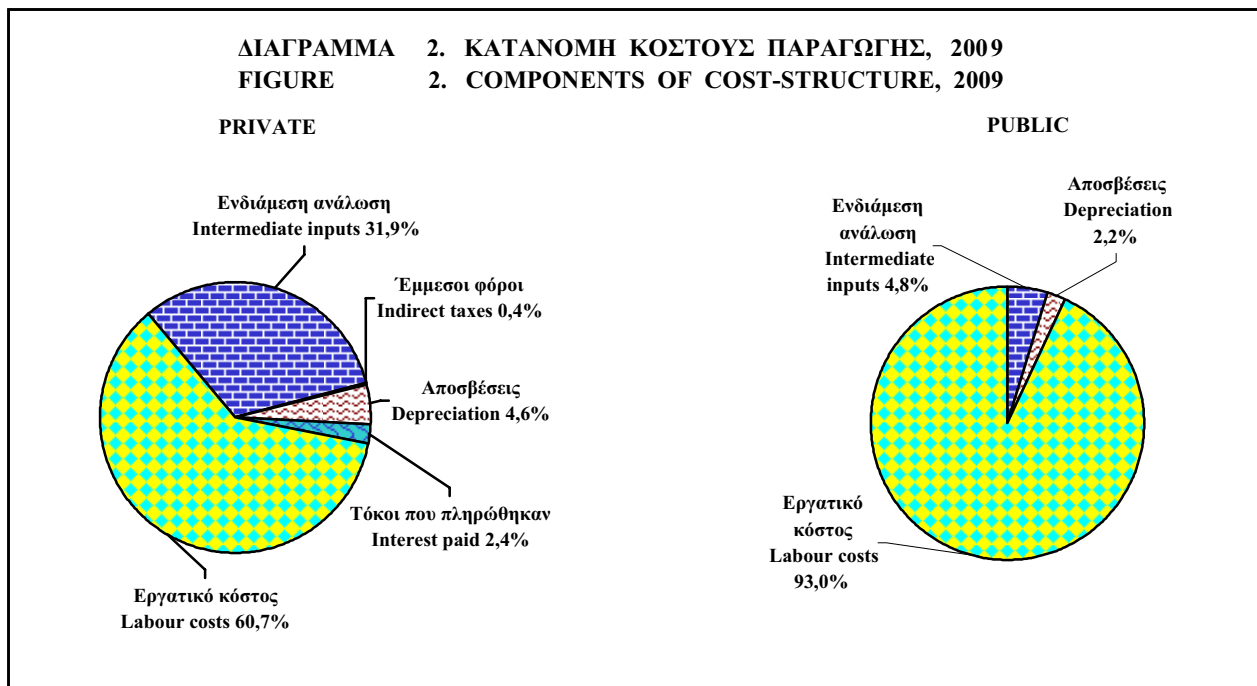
ΔΙΑΓΡΑΜΜΑ 2. ΚΑΤΑΝΟΜΗ ΚΟΣΤΟΥΣ ΠΑΡΑΓΩΓΗΣ, 2009
FIGURE 2. COMPONENTS OF COST-STRUCTURE, 2009

PRIVATE

Ενδιάμεση ανάλωση
Intermediate inputs 31,9%

Έμμεσοι φόροι
Indirect taxes 0,4%

Αποσβέσεις
Depreciation 4,6%

Τόκοι που πληρώθηκαν
Interest paid 2,4%

Εργατικό κόστος
Labour costs 60,7%

PUBLIC

Ενδιάμεση ανάλωση
Intermediate inputs 4,8%

Αποσβέσεις
Depreciation
2,2%

Εργατικό κόστος
Labour costs
93,0%